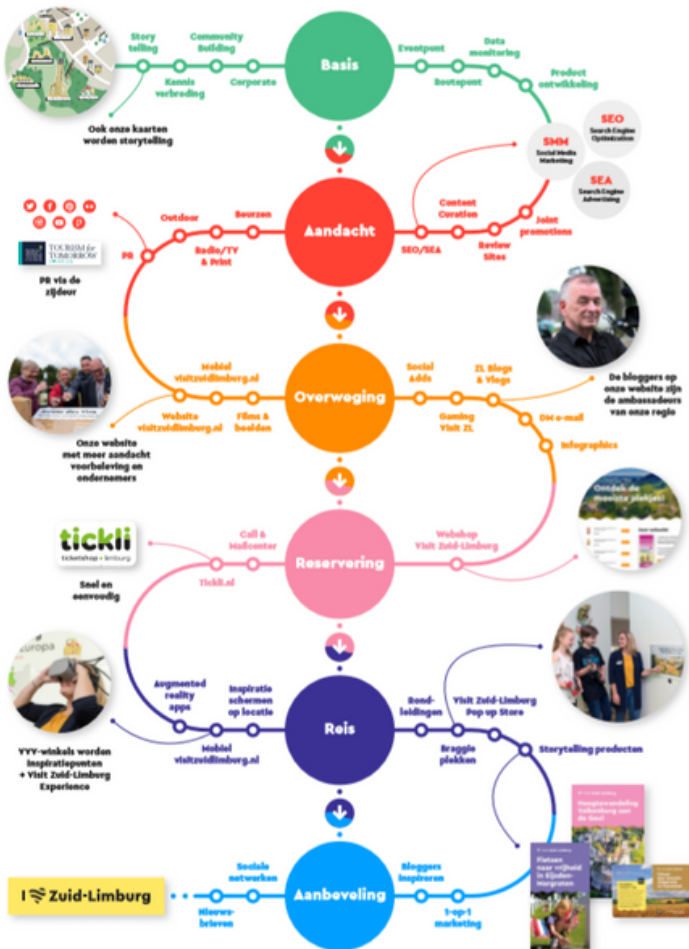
Story telling
Community Building
Kennis verbreding
Corporate
Basis
Eventpunt
Data monitoring
Routepunt
Product ontwikkeling
Ook onze kaarten worden storytelling
SMM
Social Media Marketing
SEO
Search Engine Optimization
SEA
Search Engine Advertising

TOURISM for TOMORROW
PR via de zijdeur
PR
Outdoor
Beurzen
Radio/TV & Print
Aandacht
SEO/SEA
Content Curation
Review Sites
Joint promotions

Mobiel visitzuidlimburg.nl
Website visitzuidlimburg.nl
Films & beelden
Overweging
Social Adds
ZL Blogs & Vlogs
Gaming Visit ZL
DM e-mail
Infographics
De bloggers op onze website zijn de ambassadeurs van onze regio
Onze website met meer aandacht voor beleving en ondernemers

tickli
ticketshop • limburg
Snel en eenvoudig
Call & Mailcenter
Tickli.nl
Reservering
Webshop Visit Zuid-Limburg
Ontdek de mooiste plekjes!

Augmented reality apps
Inspiratie schermen op locatie
Mobiel visitzuidlimburg.nl
Reis
Bord-leidingen
Visit Zuid-Limburg Pop up Store
Braggie plekken
Storytelling producten
VVV-winkels worden inspiratiepunten + Visit Zuid-Limburg Experience

Hoogtewandeling Valkenburg aan de Geul
Fietsen naar vrijheid in Eijsden-Margraten

I Zuid-Limburg
Sociale netwerken
Nieuws-brieven
Aanbeveling
Bloggers inspireren
1-op-1 marketing